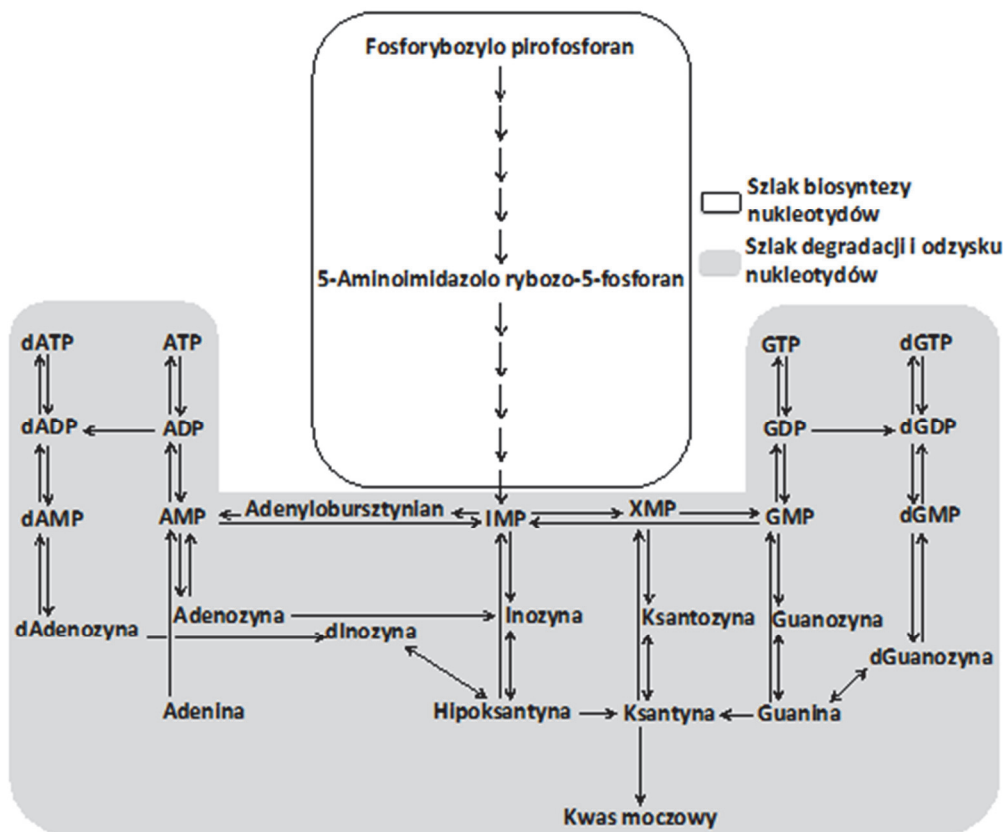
Fosforybozylo pirofosforan

Szlak biosyntezy nukleotydów

Szlak degradacji i odzysku nukleotydów

5-Aminoimidazolo rybozo-5-fosforan

dATP
ATP
GTP
dGTP
dADP
ADP
GDP
dGDP
dAMP
AMP
Adenylobursztynian
IMP
XMP
GMP
dGMP
Adenozyna
Inozyna
Ksantozyna
Guanozyna
dAdenozyna
dInozyna
dGuanozyna
Adenina
Hipoksantyna
Ksantyna
Guanina
Kwas moczowy